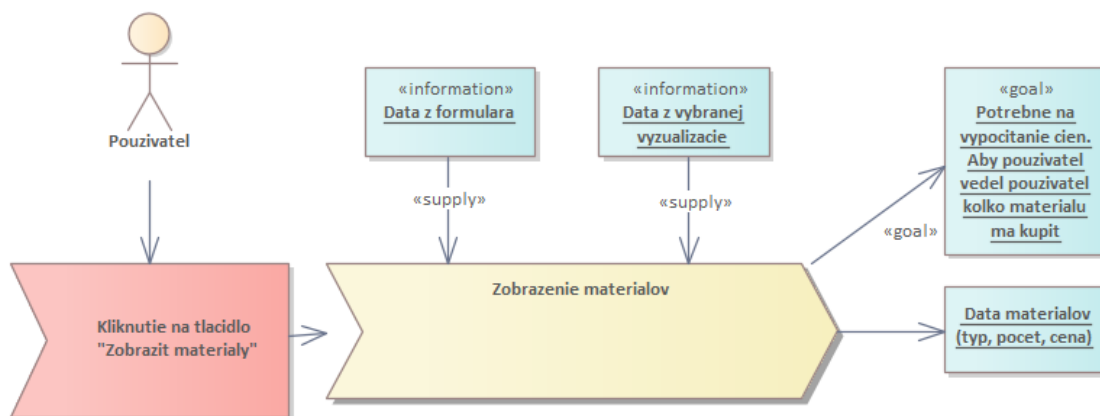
Pouzivatel

«information»
Data z formulara

«information»
Data z vybranej vyzualizacie

«goal»
Potrebne na vypocitanie cien. Aby pouzivatel vedel pouzivatel kolko materialu ma kupit

«supply»

«supply»

«goal»

Kliknutie na tlacidlo "Zobrazit materialy"

Zobrazenie materialov

Data materialov (typ, pocet, cena)